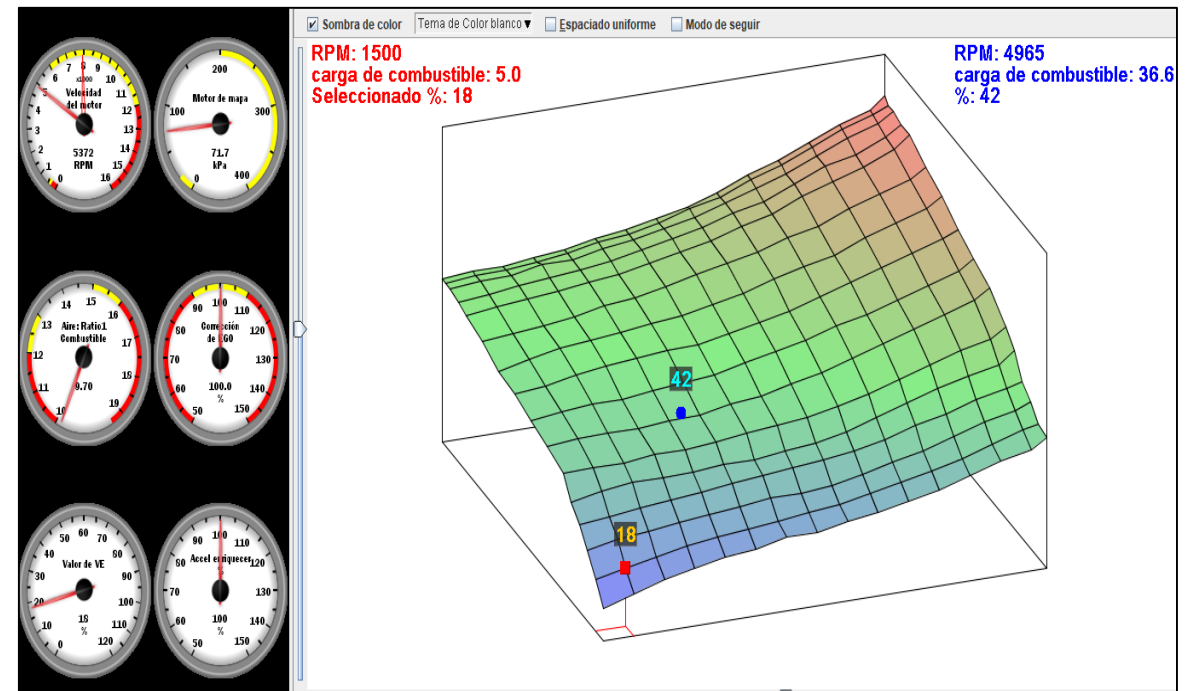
7 8 9 10 11 12 13 14 15 16 6 5 4 3 2 1 0
x1000
Velocidad del motor
5372
RPM

200
100 300
0 400
Motor de mapa
71.7
kPa

13 14 15 16 17 18 19 12 11 10
Aire: Ratio1 Combustible
9.70

90 100 110 120 130 140 150 80 70 60 50
Correccion de EGO
100.0
%

40 50 60 70 80 90 100 110 120 30 20 10 0
Valor de VE
18
%

90 100 110 120 130 140 150 80 70 60 50
Accel enriquecer
100
%

Sombra de color
Tema de Color blanco
Espaciado uniforme
Modo de seguir

RPM: 1500
carga de combustible: 5.0
Seleccionado %: 18

RPM: 4965
carga de combustible: 36.6
%: 42

42
18